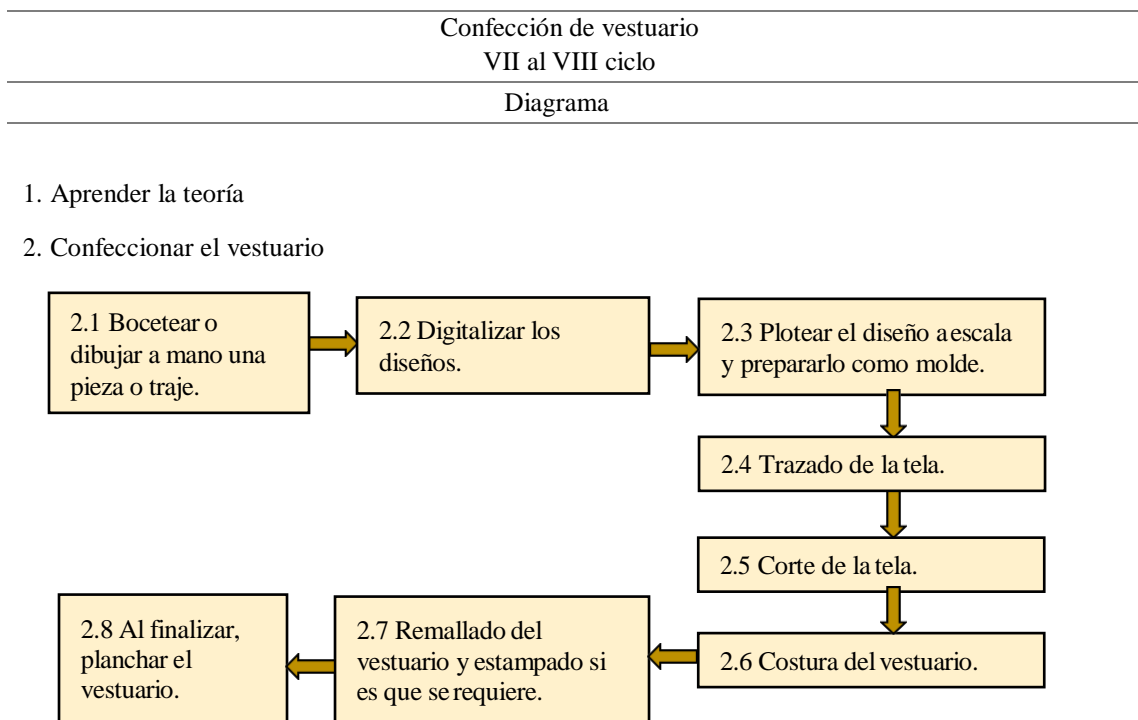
Confección de vestuario
VII al VIII ciclo

Diagrama

1. Aprender la teoría

2. Confeccionar el vestuario

2.1 Bocetear o dibujar a mano una pieza o traje.

2.2 Digitalizar los diseños.

2.3 Plotear el diseño a escala y prepararlo como molde.

2.4 Trazado de la tela.

2.5 Corte de la tela.

2.6 Costura del vestuario.

2.7 Remallado del vestuario y estampado si es que se requiere.

2.8 Al finalizar, planchar el vestuario.